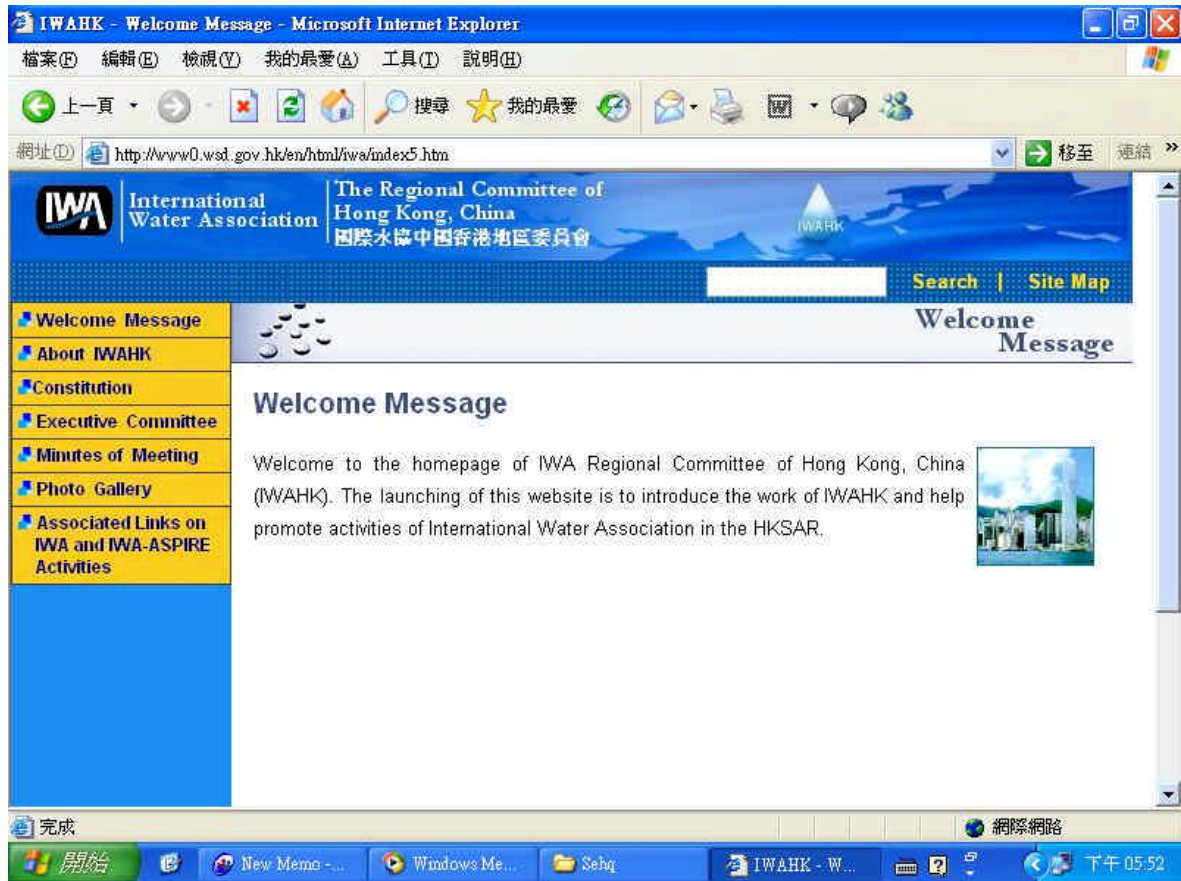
IWAHK - Welcome Message - Microsoft Internet Explorer

檔案(F) 編輯(E) 檢視(V) 我的最愛(A) 工具(T) 說明(H)

上一頁 搜尋 我的最愛

網址(D) http://www0.wsd.gov.hk/en/html/iwa/index5.htm 移至 連結 »

IWA International Water Association

The Regional Committee of Hong Kong, China 國際水協中國香港地區委員會

IWAHK

Search | Site Map

Welcome Message
About IWAHK
Constitution
Executive Committee
Minutes of Meeting
Photo Gallery
Associated Links on IWA and IWA-ASPIRE Activities

Welcome Message

Welcome Message

Welcome to the homepage of IWA Regional Committee of Hong Kong, China (IWAHK). The launching of this website is to introduce the work of IWAHK and help promote activities of International Water Association in the HKSAR.

完成

網際網路

開始 New Memo -... Windows Me... Sehq IWAHK - W... 下午 05:52